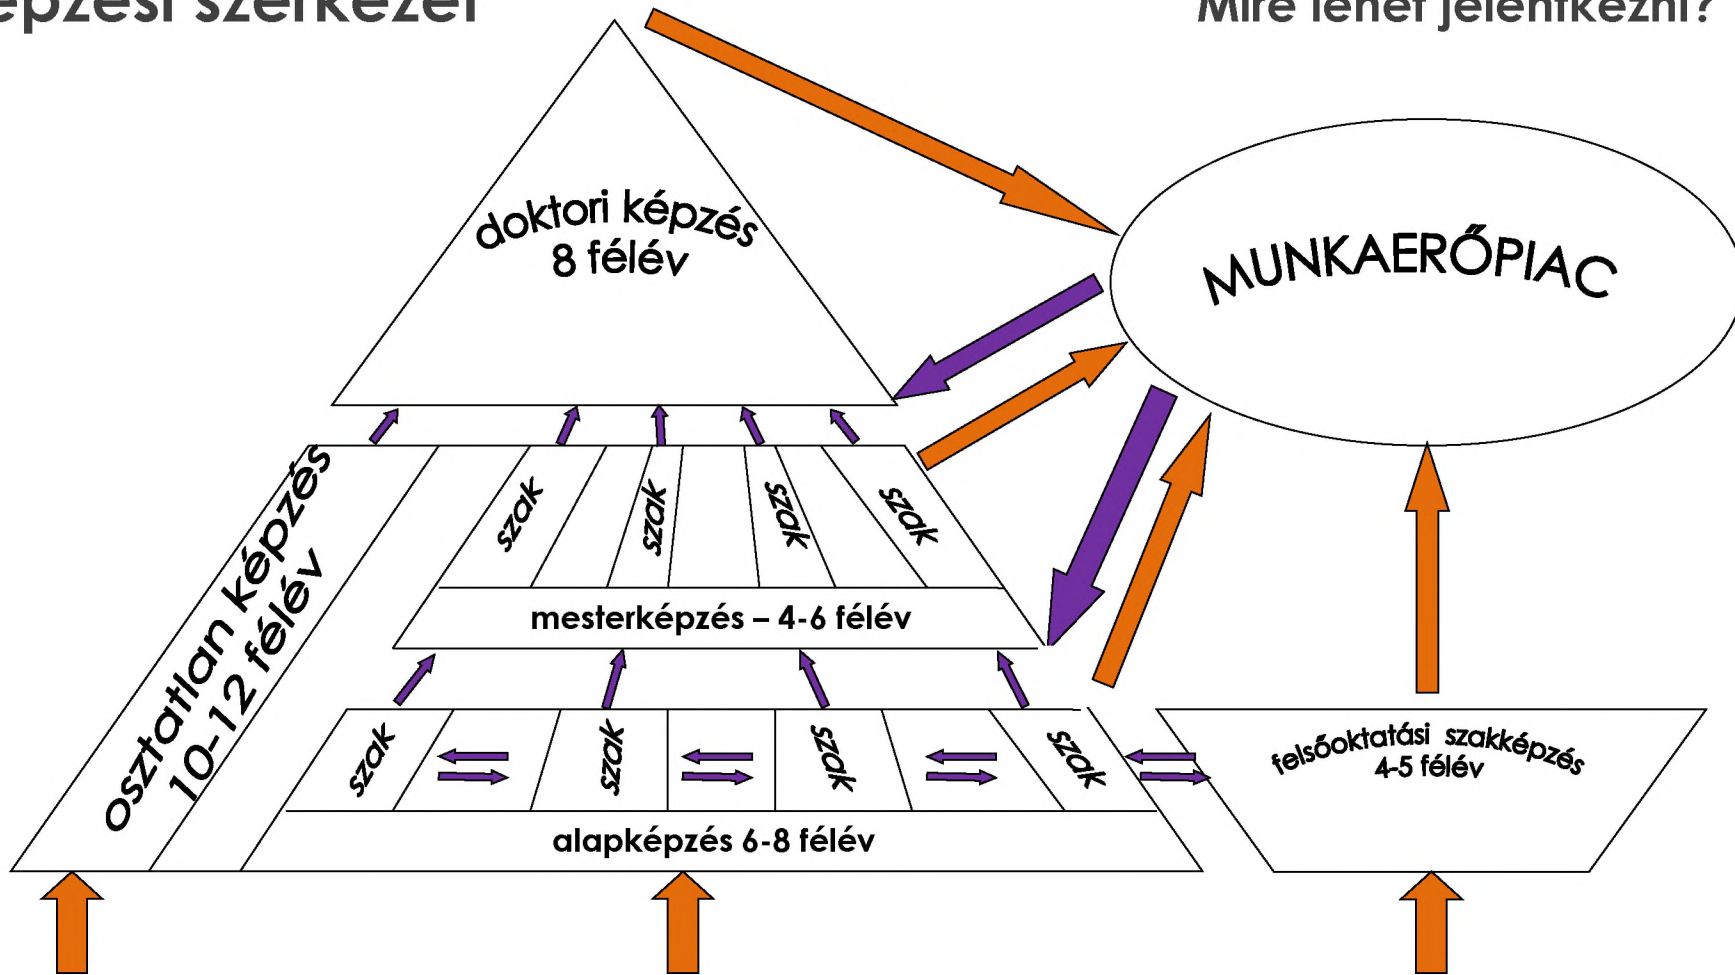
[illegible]pzési szerkezet

Mire lehet jelentkezni?

doktori képzés
8 félév

MUNKAERŐPIAC

osztatlan képzés
10-12 félév

szak

szak

szak

szak

mesterképzés – 4-6 félév

szak

szak

szak

szak

alapképzés 6-8 félév

felsőoktatási szakképzés
4-5 félév